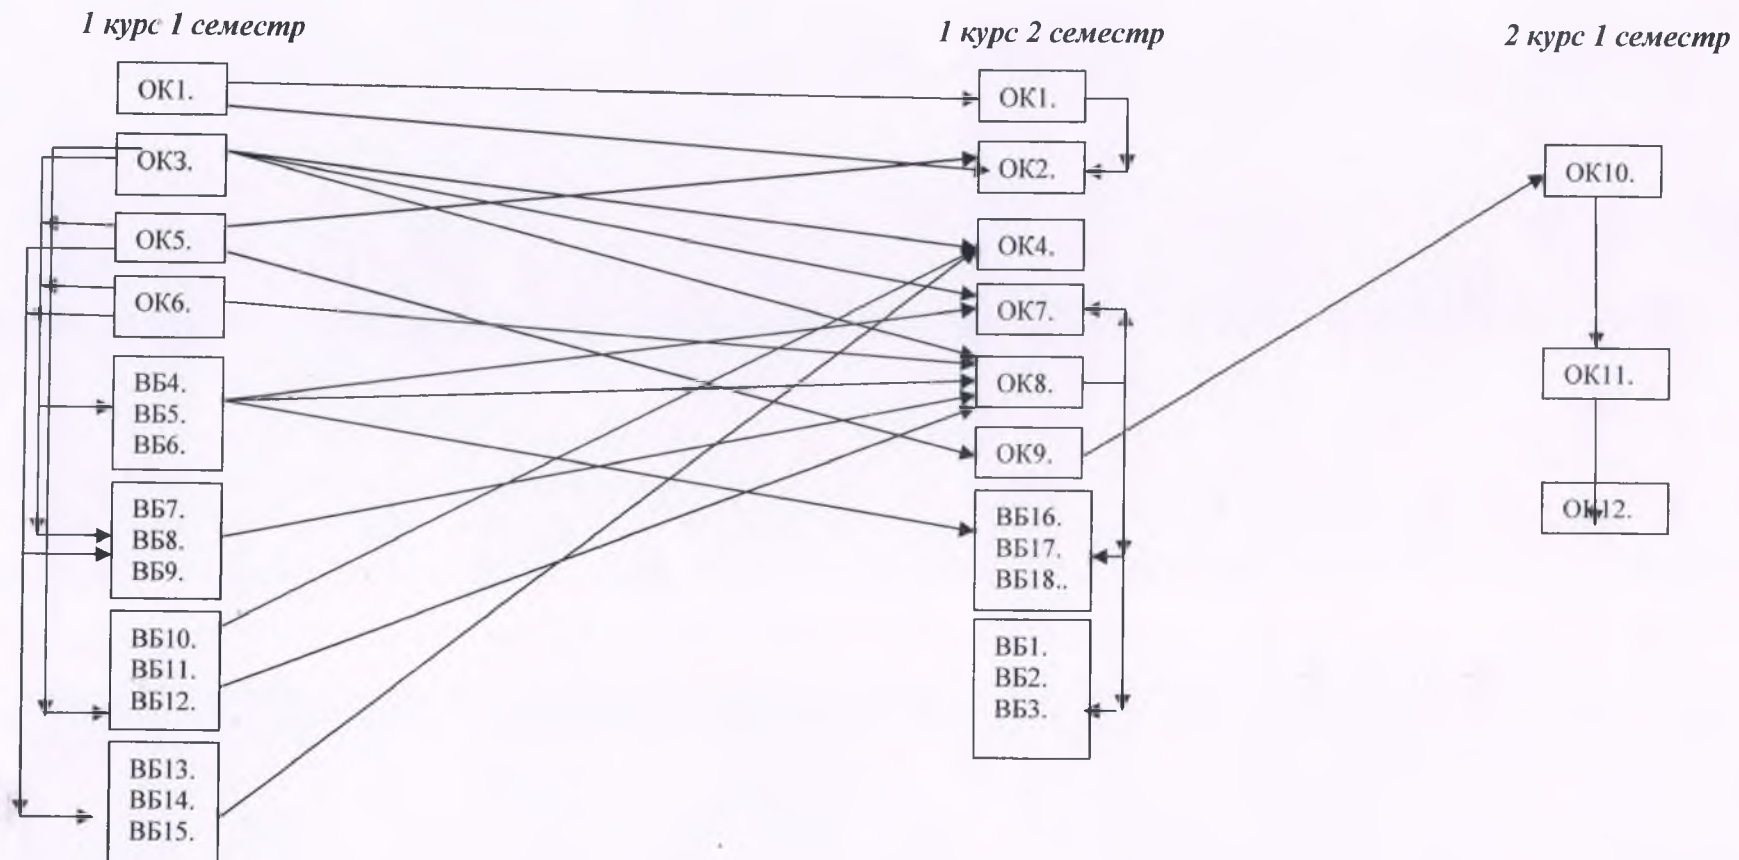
1 курс 1 семестр

ОК1.

ОК3.

ОК5.

ОК6.

ВБ4.
ВБ5.
ВБ6.

ВБ7.
ВБ8.
ВБ9.

ВБ10.
ВБ11.
ВБ12.

ВБ13.
ВБ14.
ВБ15.

1 курс 2 семестр

ОК1.

ОК2.

ОК4.

ОК7.

ОК8.

ОК9.

ВБ16.
ВБ17.
ВБ18..

ВБ1.
ВБ2.
ВБ3.

2 курс 1 семестр

ОК10.

ОК11.

ОК12.